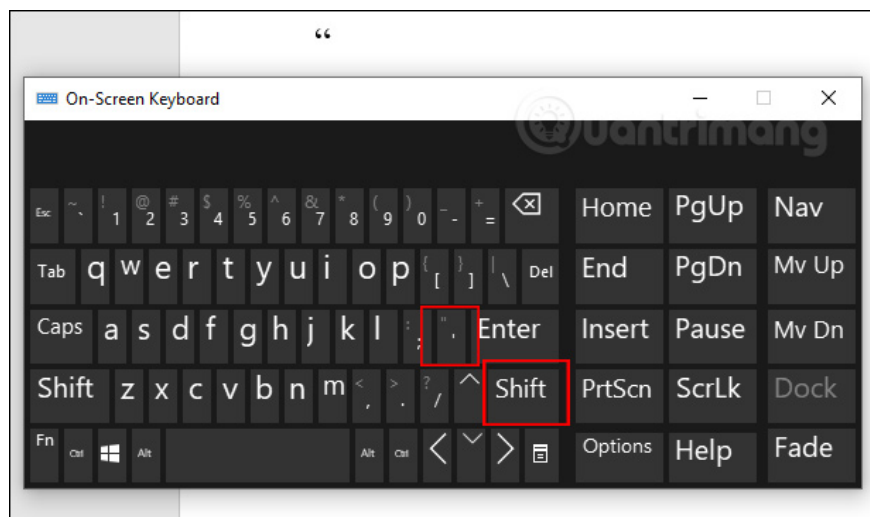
“

On-Screen Keyboard

Quantrimang

Esc ~ ` ! 1 @ 2 # 3 $ 4 % 5 ^ 6 & 7 * 8 ( 9 ) 0 _ - + =

Home PgUp Nav

Tab q w e r t y u i o p { [ } ] | \ Del

End PgDn Mv Up

Caps a s d f g h j k l : ; " ' Enter

Insert Pause Mv Dn

Shift z x c v b n m < , > . ? / Shift

PrtScn ScrLk Dock

Fn Ctrl Alt Alt Ctrl

Options Help Fade